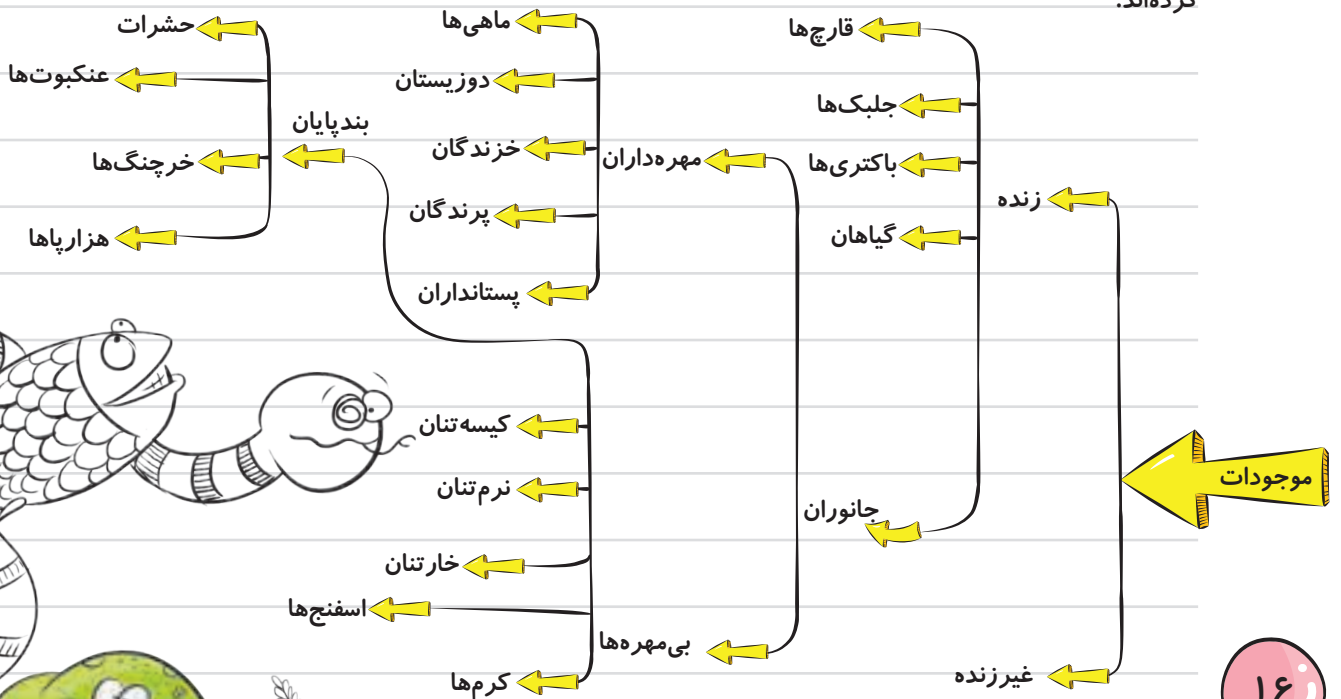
کرده‌اند.

موجودات

زنده

غیرزنده

قارچ‌ها

جلبک‌ها

باکتری‌ها

گیاهان

جانوران

مهره‌داران

بی‌مهره‌ها

ماهی‌ها

دوزیستان

خزندگان

پرندگان

پستانداران

بندپایان

کیسه‌تنان

نرم‌تنان

خارتنان

اسفنج‌ها

کرم‌ها

حشرات

عنکبوت‌ها

خرچنگ‌ها

هزارپاها

۱۶